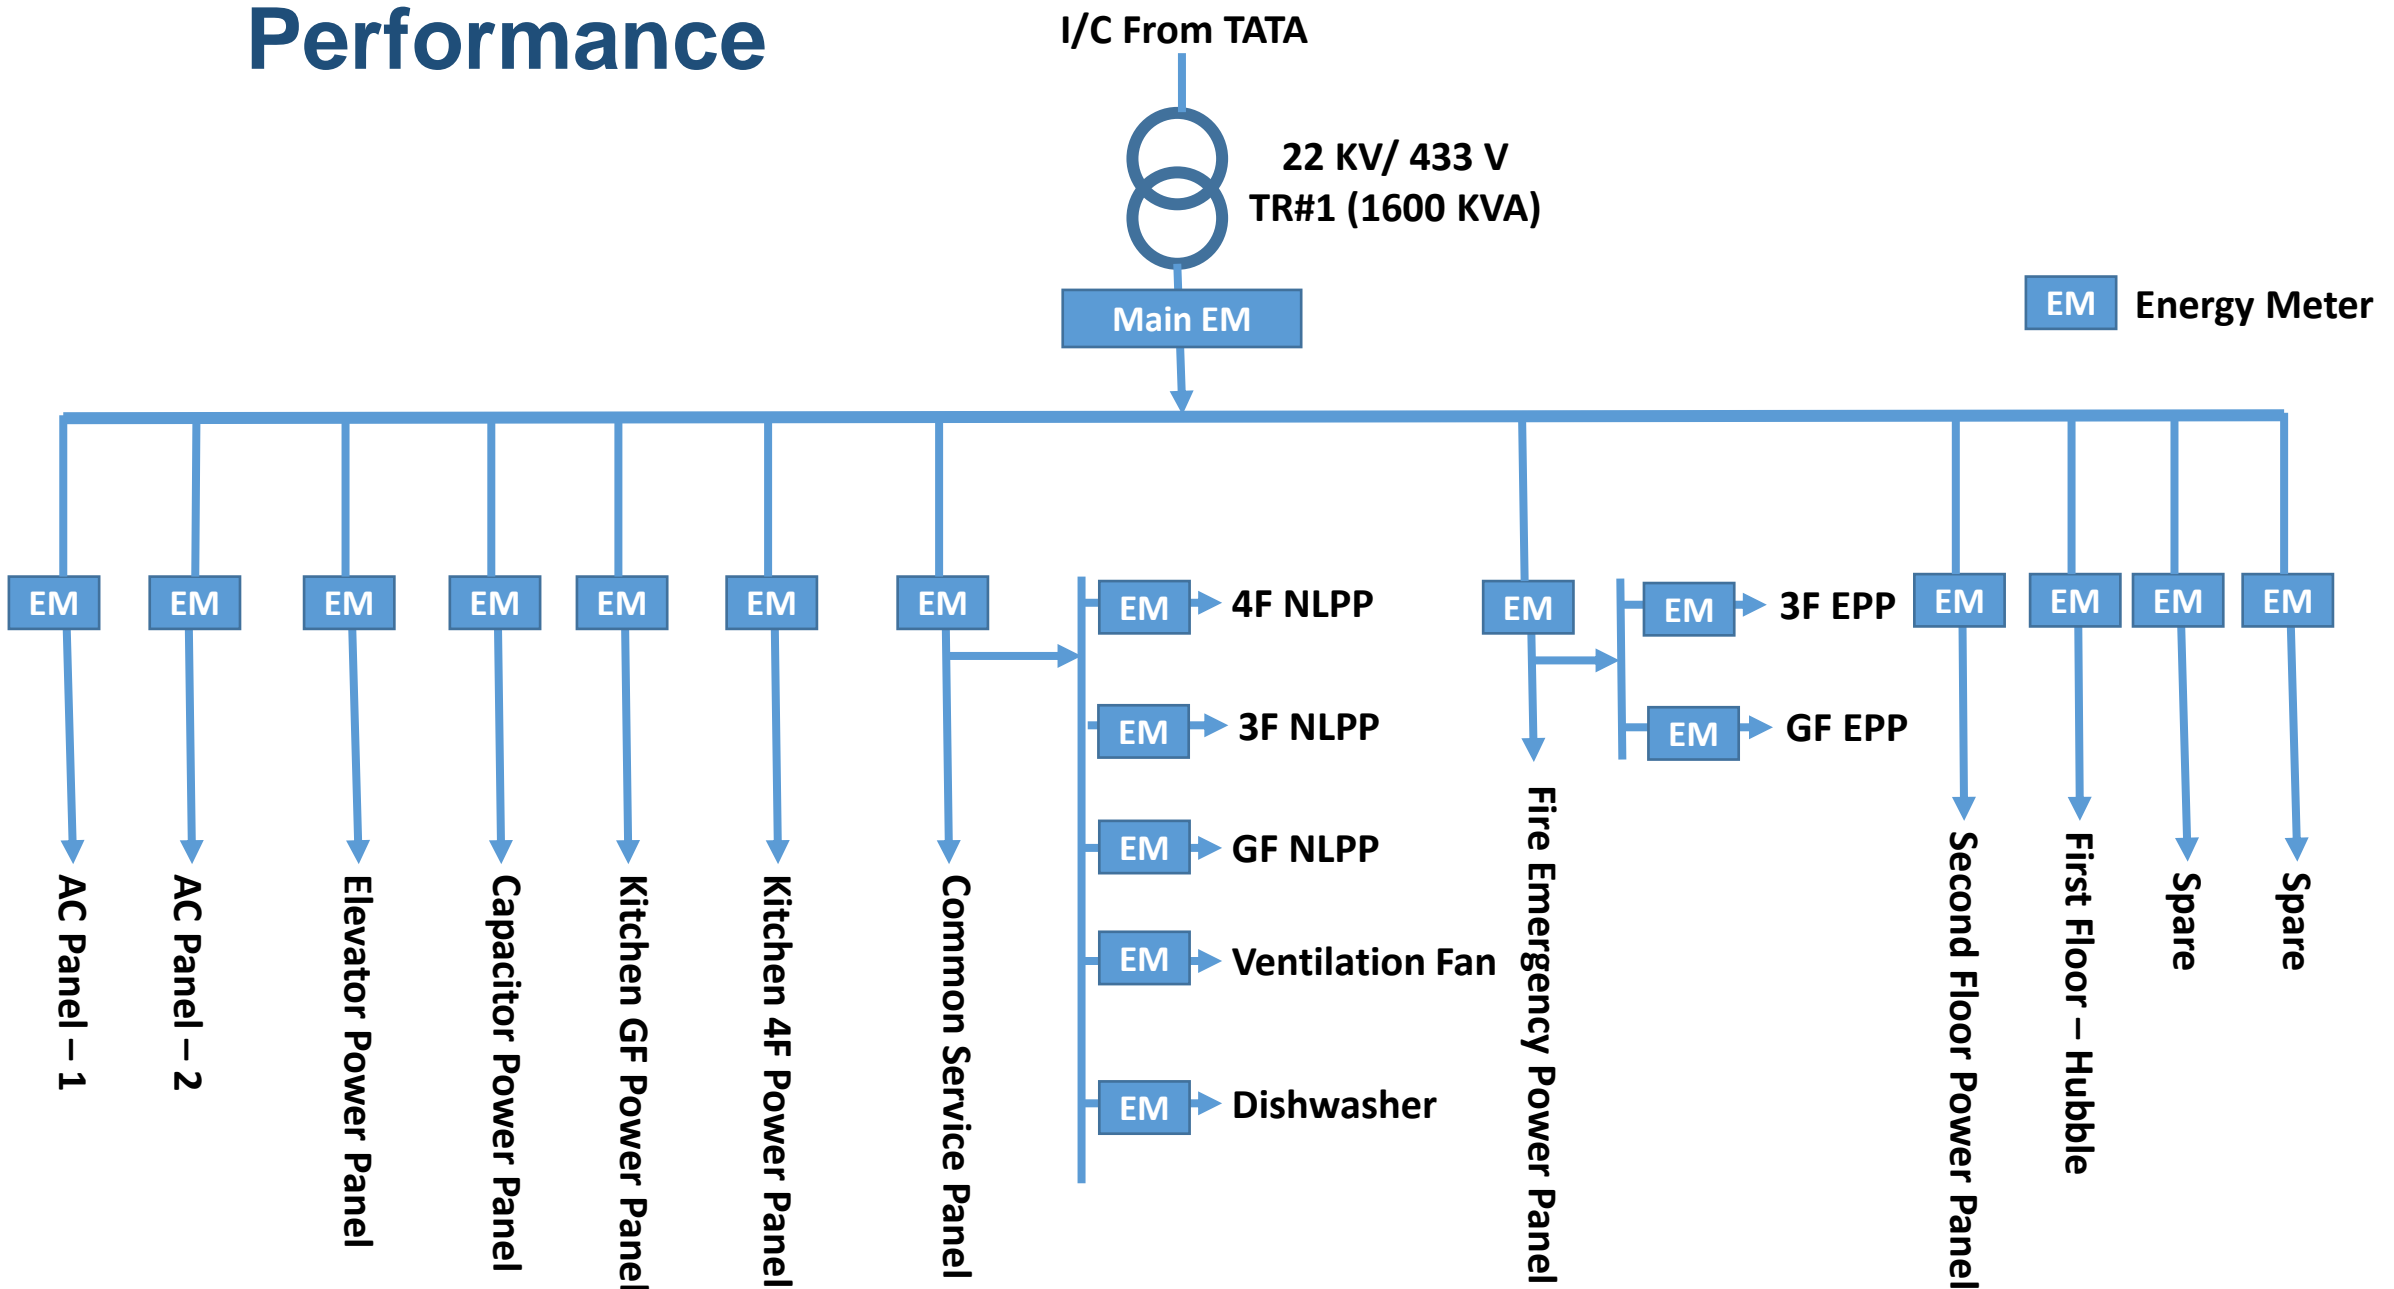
Performance

I/C From TATA

22 KV/ 433 V
TR#1 (1600 KVA)

Main EM

EM Energy Meter

EM
AC Panel – 1

EM
AC Panel – 2

EM
Elevator Power Panel

EM
Capacitor Power Panel

EM
Kitchen GF Power Panel

EM
Kitchen 4F Power Panel

EM
Common Service Panel

EM 4F NLPP
EM 3F NLPP
EM GF NLPP
EM Ventilation Fan
EM Dishwasher

EM
Fire Emergency Power Panel

EM 3F EPP
EM GF EPP

EM
Second Floor Power Panel

EM
First Floor – Hubble

EM
Spare

EM
Spare